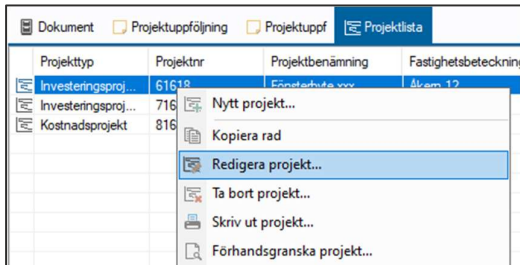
Dokument | Projektuppföljning | Projektuppf | Projektlista

| | Projekttyp | Projektnr | Projektbenämning | Fastighetsbeteckning |
|---|---|---|---|---|
| | Investeringsproj... | 61618 | Fönsterbyte xxx | Åkern 12 |
| | Investeringsproj... | 716 | | |
| | Kostnadsprojekt | 816 | | |

Nytt projekt...
Kopiera rad
Redigera projekt...
Ta bort projekt...
Skriv ut projekt...
Förhandsgranska projekt...